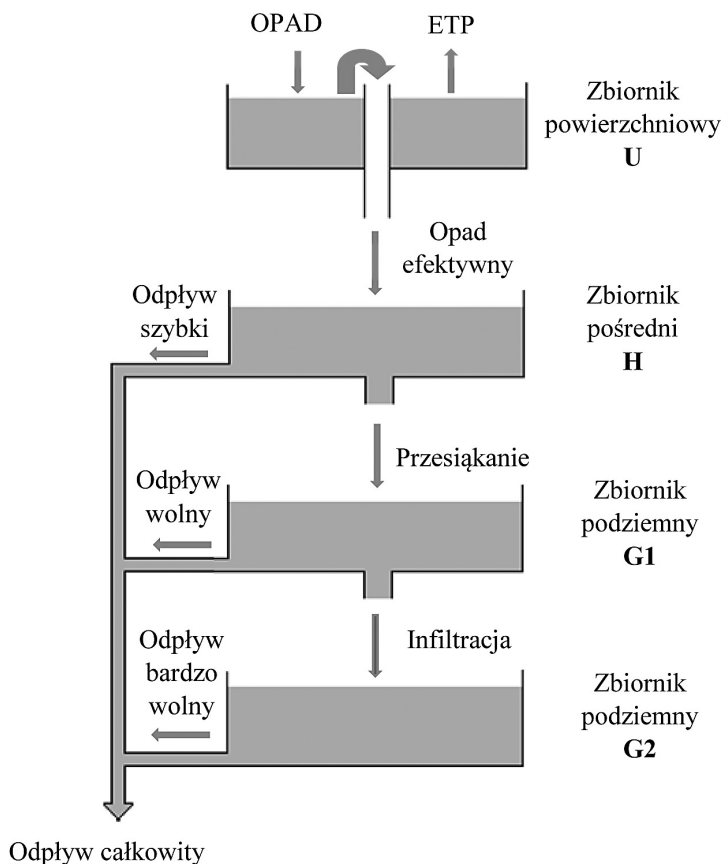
OPAD

ETP

Zbiornik powierzchniowy
**U**

Opad efektywny

Odpływ szybki

Zbiornik pośredni
**H**

Przesiąkanie

Odpływ wolny

Zbiornik podziemny
**G1**

Infiltracja

Odpływ bardzo wolny

Zbiornik podziemny
**G2**

Odpływ całkowity